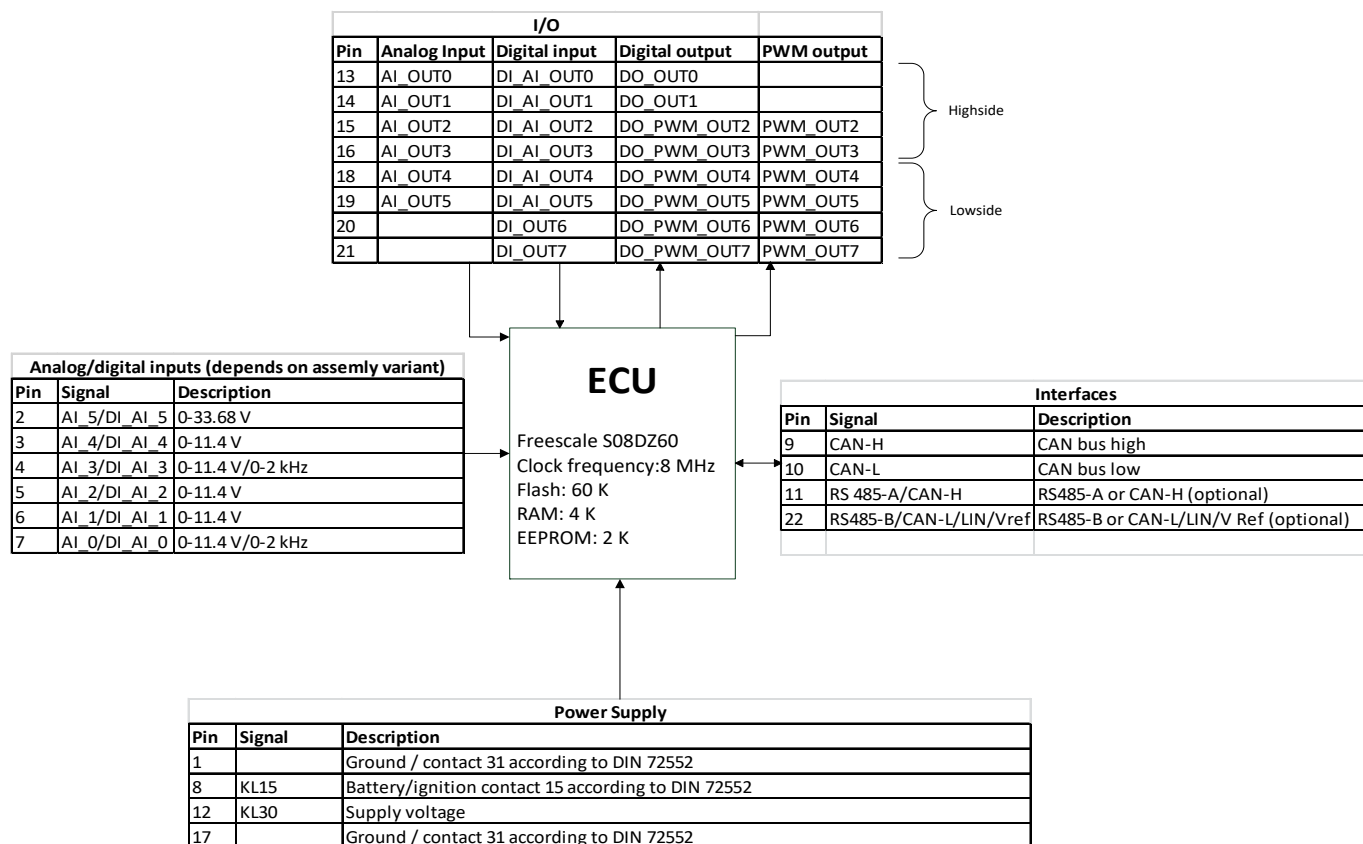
I/O

| Pin | Analog Input | Digital input | Digital output | PWM output |
|---|---|---|---|---|
| 13 | AI_OUT0 | DI_AI_OUT0 | DO_OUT0 | |
| 14 | AI_OUT1 | DI_AI_OUT1 | DO_OUT1 | |
| 15 | AI_OUT2 | DI_AI_OUT2 | DO_PWM_OUT2 | PWM_OUT2 |
| 16 | AI_OUT3 | DI_AI_OUT3 | DO_PWM_OUT3 | PWM_OUT3 |
| 18 | AI_OUT4 | DI_AI_OUT4 | DO_PWM_OUT4 | PWM_OUT4 |
| 19 | AI_OUT5 | DI_AI_OUT5 | DO_PWM_OUT5 | PWM_OUT5 |
| 20 | | DI_OUT6 | DO_PWM_OUT6 | PWM_OUT6 |
| 21 | | DI_OUT7 | DO_PWM_OUT7 | PWM_OUT7 |

Highside

Lowside

Analog/digital inputs (depends on assemly variant)

| Pin | Signal | Description |
|---|---|---|
| 2 | AI_5/DI_AI_5 | 0-33.68 V |
| 3 | AI_4/DI_AI_4 | 0-11.4 V |
| 4 | AI_3/DI_AI_3 | 0-11.4 V/0-2 kHz |
| 5 | AI_2/DI_AI_2 | 0-11.4 V |
| 6 | AI_1/DI_AI_1 | 0-11.4 V |
| 7 | AI_0/DI_AI_0 | 0-11.4 V/0-2 kHz |

ECU

Freescale S08DZ60
Clock frequency:8 MHz
Flash: 60 K
RAM: 4 K
EEPROM: 2 K

Interfaces

| Pin | Signal | Description |
|---|---|---|
| 9 | CAN-H | CAN bus high |
| 10 | CAN-L | CAN bus low |
| 11 | RS 485-A/CAN-H | RS485-A or CAN-H (optional) |
| 22 | RS485-B/CAN-L/LIN/Vref | RS485-B or CAN-L/LIN/V Ref (optional) |

Power Supply

| Pin | Signal | Description |
|---|---|---|
| 1 | | Ground / contact 31 according to DIN 72552 |
| 8 | KL15 | Battery/ignition contact 15 according to DIN 72552 |
| 12 | KL30 | Supply voltage |
| 17 | | Ground / contact 31 according to DIN 72552 |